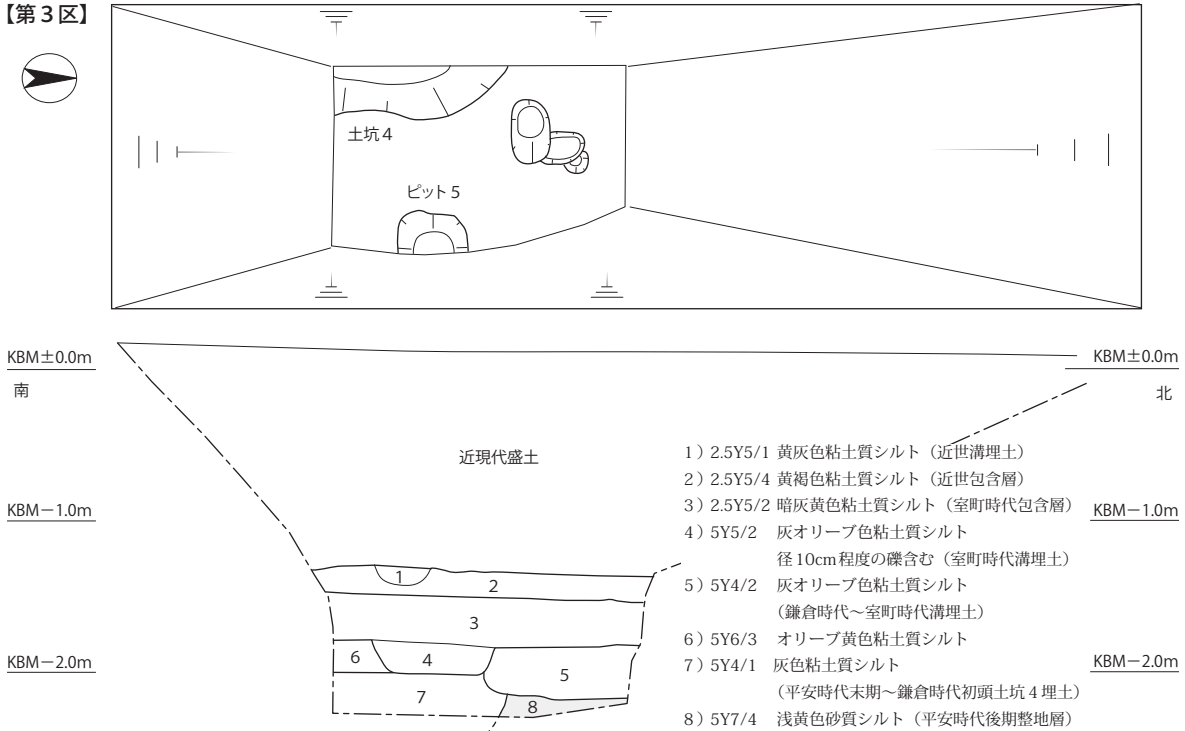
【第３区】

土坑４

ピット５

KBM±0.0m

南

KBM±0.0m

北

近現代盛土

KBM−1.0m

KBM−1.0m

KBM−2.0m

KBM−2.0m

1

2

3

4

5

6

7

8

1）2.5Y5/1 黄灰色粘土質シルト（近世溝埋土）
2）2.5Y5/4 黄褐色粘土質シルト（近世包含層）
3）2.5Y5/2 暗灰黄色粘土質シルト（室町時代包含層）
4）5Y5/2 灰オリーブ色粘土質シルト 径10cm程度の礫含む（室町時代溝埋土）
5）5Y4/2 灰オリーブ色粘土質シルト（鎌倉時代～室町時代溝埋土）
6）5Y6/3 オリーブ黄色粘土質シルト
7）5Y4/1 灰色粘土質シルト（平安時代末期～鎌倉時代初頭土坑４埋土）
8）5Y7/4 浅黄色砂質シルト（平安時代後期整地層）